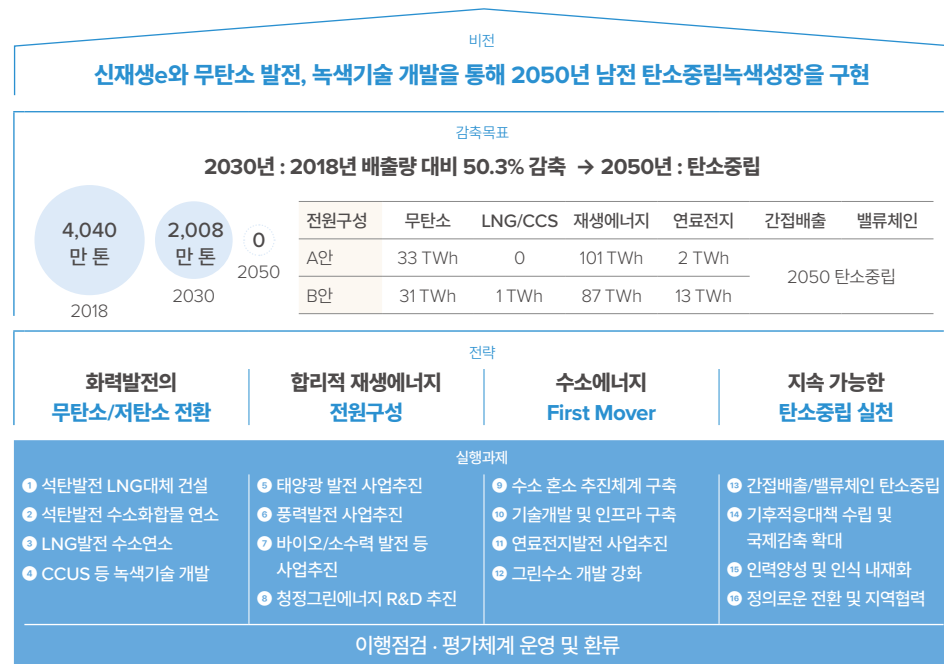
비전

신재생e와 무탄소 발전, 녹색기술 개발을 통해 2050년 남전 탄소중립녹색성장을 구현

감축목표

2030년 : 2018년 배출량 대비 50.3% 감축 → 2050년 : 탄소중립

4,040 만 톤
2018

2,008 만 톤
2030

0
2050

| 전원구성 | 무탄소 | LNG/CCS | 재생에너지 | 연료전지 | 간접배출 | 밸류체인 |
|---|---|---|---|---|---|---|
| A안 | 33 TWh | 0 | 101 TWh | 2 TWh | 2050 탄소중립 | |
| B안 | 31 TWh | 1 TWh | 87 TWh | 13 TWh | | |

전략

화력발전의 무탄소/저탄소 전환

합리적 재생에너지 전원구성

수소에너지 First Mover

지속 가능한 탄소중립 실천

실행과제

1 석탄발전 LNG대체 건설
2 석탄발전 수소화합물 연소
3 LNG발전 수소연소
4 CCUS 등 녹색기술 개발

5 태양광 발전 사업추진
6 풍력발전 사업추진
7 바이오/소수력 발전 등 사업추진
8 청정그린에너지 R&D 추진

9 수소 혼소 추진체계 구축
10 기술개발 및 인프라 구축
11 연료전지발전 사업추진
12 그린수소 개발 강화

13 간접배출/밸류체인 탄소중립
14 기후적응대책 수립 및 국제감축 확대
15 인력양성 및 인식 내재화
16 정의로운 전환 및 지역협력

이행점검 · 평가체계 운영 및 환류